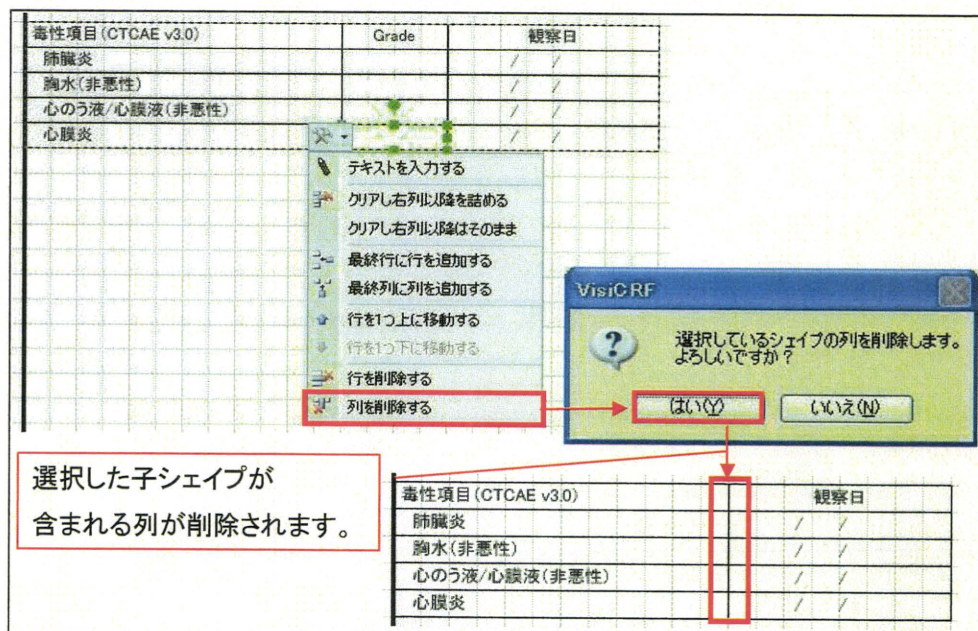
| 毒性項目(CTCAE v3.0) | Grade | 観察日 |
|---|---|---|
| 肺臓炎 | | / / |
| 胸水(非悪性) | | / / |
| 心のう液/心膜液(非悪性) | | / / |
| 心膜炎 | | / / |

テキストを入力する
クリアし右列以降を詰める
クリアし右列以降はそのまま
最終行に行を追加する
最終列に列を追加する
行を1つ上に移動する
行を1つ下に移動する
行を削除する
列を削除する

VisiCRF
選択しているシェイプの列を削除します。よろしいですか？
はい(Y)
いいえ(N)

選択した子シェイプが含まれる列が削除されます。

| 毒性項目(CTCAE v3.0) | | 観察日 |
|---|---|---|
| 肺臓炎 | | / / |
| 胸水(非悪性) | | / / |
| 心のう液/心膜液(非悪性) | | / / |
| 心膜炎 | | / / |